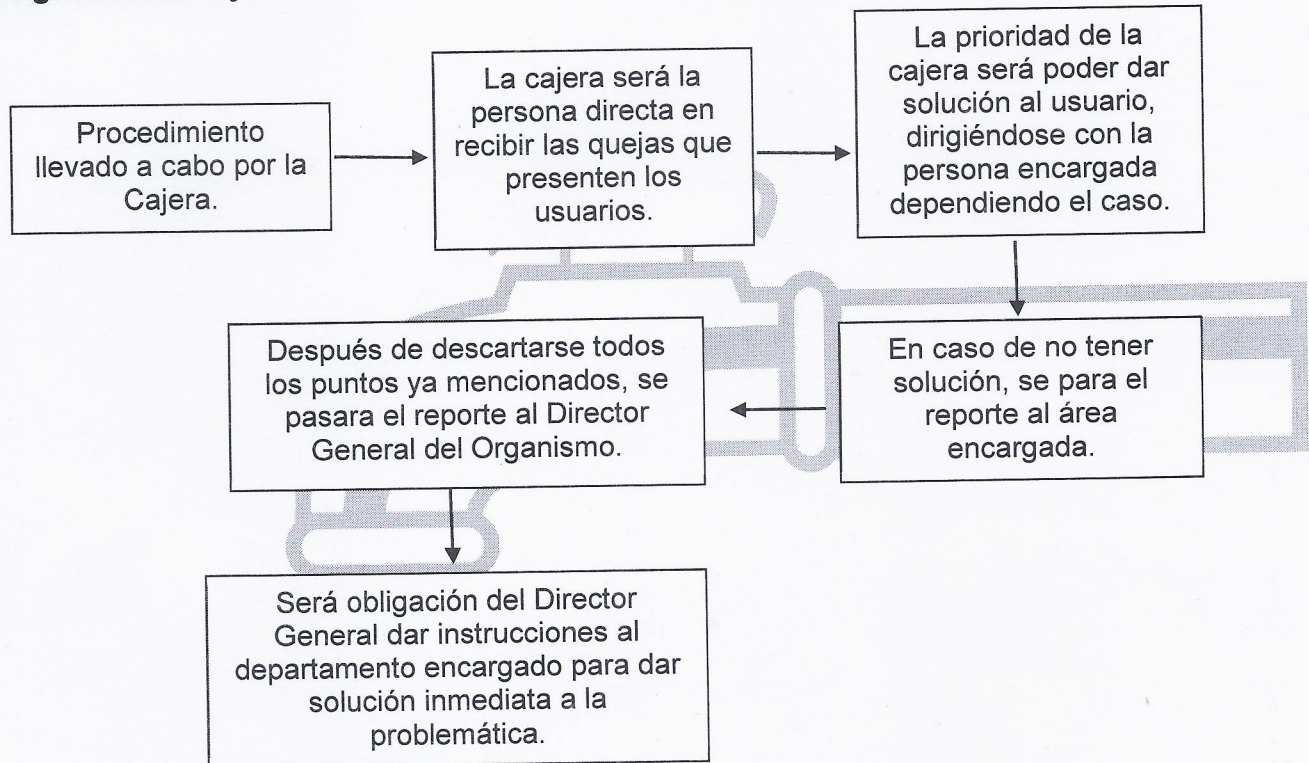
Procedimiento llevado a cabo por la Cajera.

La cajera será la persona directa en recibir las quejas que presenten los usuarios.

La prioridad de la cajera será poder dar solución al usuario, dirigiéndose con la persona encargada dependiendo el caso.

En caso de no tener solución, se para el reporte al área encargada.

Después de descartarse todos los puntos ya mencionados, se pasara el reporte al Director General del Organismo.

Será obligación del Director General dar instrucciones al departamento encargado para dar solución inmediata a la problemática.